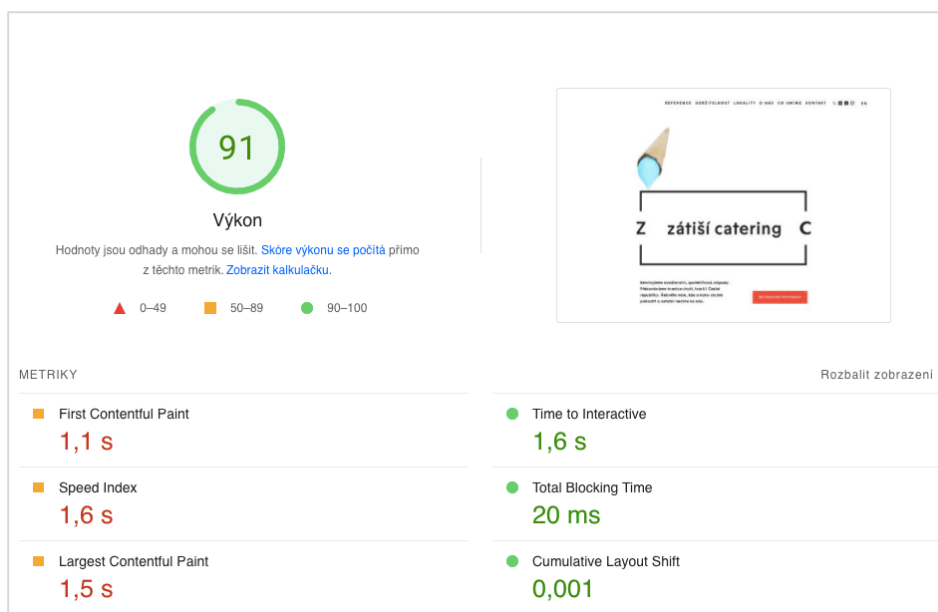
91

Výkon

Hodnoty jsou odhady a mohou se lišit. Skóre výkonu se počítá přímo z těchto metrik. Zobrazit kalkulačku.

0–49 50–89 90–100

REFERENCE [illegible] LOKALITY O NÁS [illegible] KONTAKT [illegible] EN

Z zátiší catering C

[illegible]

METRIKY

Rozbalit zobrazení

First Contentful Paint
1,1 s

Time to Interactive
1,6 s

Speed Index
1,6 s

Total Blocking Time
20 ms

Largest Contentful Paint
1,5 s

Cumulative Layout Shift
0,001